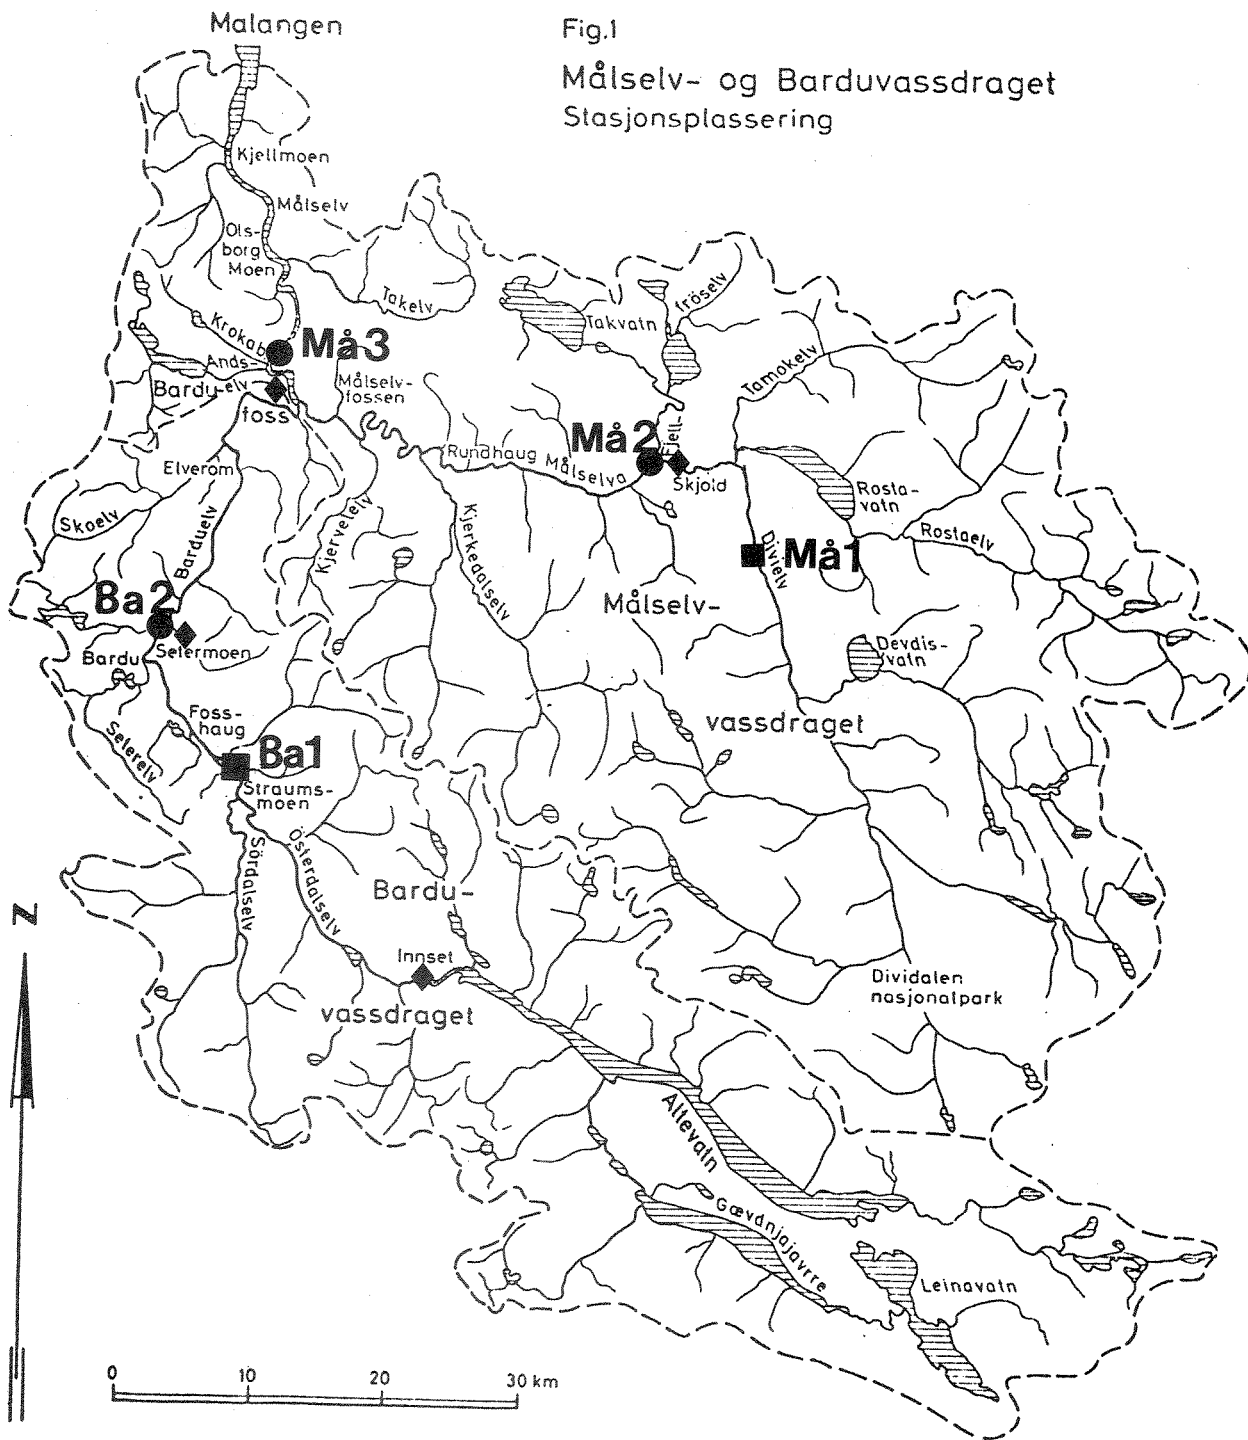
Fig.1

Målselv- og Barduvassdraget
Stasjonsplassering

Malangen

Kjellmoen

Målselv

Olsborg
Moen

Takelv

Takvatn

Fröselv

Krokab

Må3

Andsfoss

Bardu-elv

Målselvfossen

Tamokelv

Må2

Fjell-

Rundhaug

Målselva

Skjold

Rostavatn

Rostaelv

Elverom

Skoelv

Barduelv

Kjervelelv

Kjerkedalselv

Divielv

Må1

Ba2

Bardu

Setermoen

Målselv-

Devdisvatn

vassdraget

Fosshaug

Selerelv

Ba1

Straumsmoen

Sördalselv

Österdalselv

Bardu-

Innset

vassdraget

Dividalen
nasjonalpark

Altevatn

Gævdnjajavrre

Leinavatn

Z

0 10 20 30 km